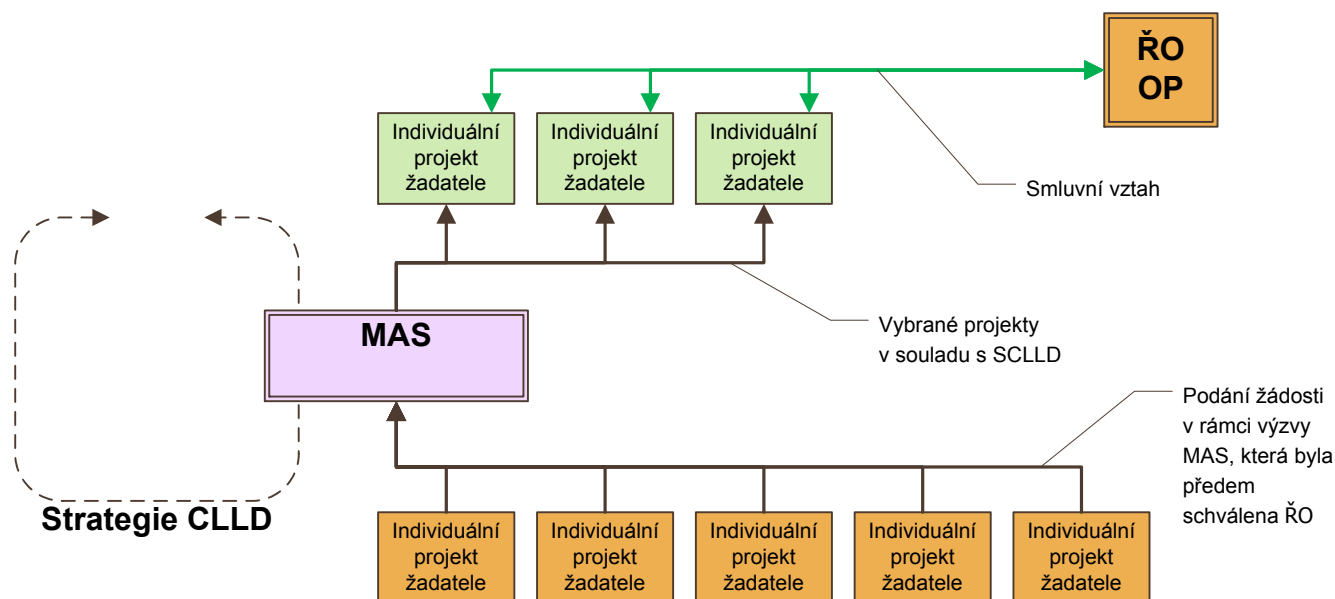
ŘO OP

Individuální projekt žadatele

Individuální projekt žadatele

Individuální projekt žadatele

Smluvní vztah

MAS

Vybrané projekty v souladu s SCLLD

Podání žádosti v rámci výzvy MAS, která byla předem schválena ŘO

Strategie CLLD

Individuální projekt žadatele

Individuální projekt žadatele

Individuální projekt žadatele

Individuální projekt žadatele

Individuální projekt žadatele